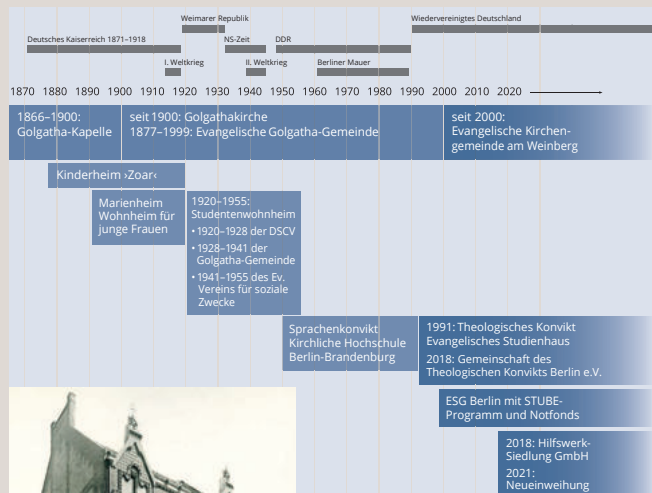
Weimarer Republik

Wiedervereinigtes Deutschland

Deutsches Kaiserreich 1871–1918

NS-Zeit

DDR

I. Weltkrieg

II. Weltkrieg

Berliner Mauer

1870 1880 1890 1900 1910 1920 1930 1940 1950 1960 1970 1980 1990 2000 2010 2020

1866–1900: Golgatha-Kapelle

seit 1900: Golgathakirche
1877–1999: Evangelische Golgatha-Gemeinde

seit 2000: Evangelische Kirchengemeinde am Weinberg

Kinderheim ›Zoar‹

Marienheim Wohnheim für junge Frauen

1920–1955: Studentenwohnheim
• 1920–1928 der DSCV
• 1928–1941 der Golgatha-Gemeinde
• 1941–1955 des Ev. Vereins für soziale Zwecke

Sprachenkonvikt Kirchliche Hochschule Berlin-Brandenburg

1991: Theologisches Konvikt Evangelisches Studienhaus
2018: Gemeinschaft des Theologischen Konvikts Berlin e.V.

ESG Berlin mit STUBE-Programm und Notfonds

2018: Hilfswerk-Siedlung GmbH
2021: Neueinweihung